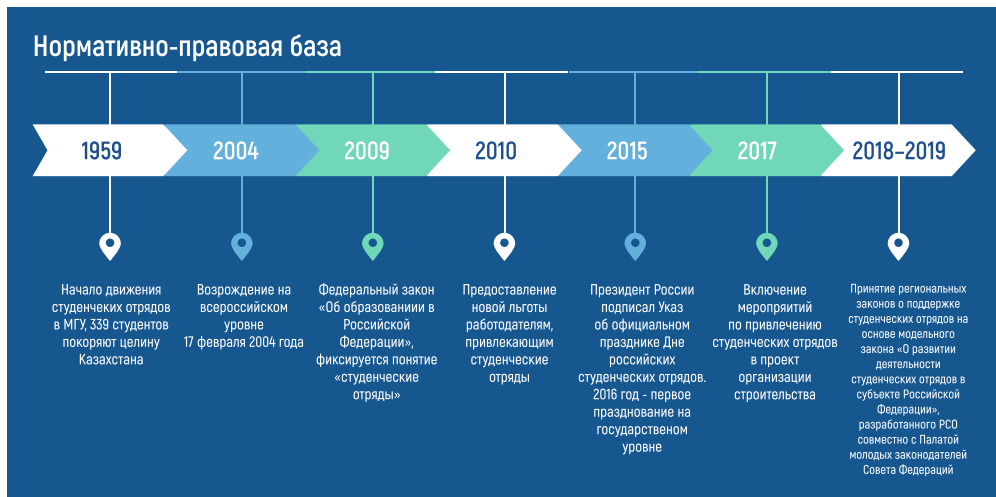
Нормативно-правовая база

1959

2004

2009

2010

2015

2017

2018–2019

Начало движения студенческих отрядов в МГУ, 339 студентов покоряют целину Казахстана

Возрождение на всероссийском уровне 17 февраля 2004 года

Федеральный закон «Об образовании в Российской Федерации», фиксируется понятие «студенческие отряды»

Предоставление новой льготы работодателям, привлекающим студенческие отряды

Президент России подписал Указ об официальном празднике Дне российских студенческих отрядов. 2016 год - первое празднование на государственном уровне

Включение мероприятий по привлечению студенческих отрядов в проект организации строительства

Принятие региональных законов о поддержке студенческих отрядов на основе модельного закона «О развитии деятельности студенческих отрядов в субъекте Российской Федерации», разработанного РСО совместно с Палатой молодых законодателей Совета Федераций